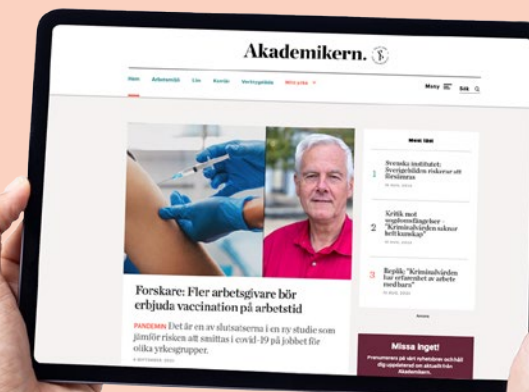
Akademikern.

Hem Arbetsmiljö Liv Karriär Vertygslåda Mitt yrke

Meny Sök

Forskare: Fler arbetsgivare bör erbjuda vaccination på arbetstid

PANDEMIN Det är en av slutsatserna i en ny studie som jämför risken att smittas i covid-19 på jobbet för olika yrkesgrupper.

Mest läst

1 Svenska institutet: Sverigebilden riskerar att försämras

2 Kritik mot ungdomsfängelser – "Kriminalvården saknar kunskap"

3 Replik: "Kriminalvården har erfarenhet av att arbete medhåll"

Missa inget!

Prenumerera på vårt nyhetsbrev och håll dig uppdaterad om aktuellt från Akademikern.